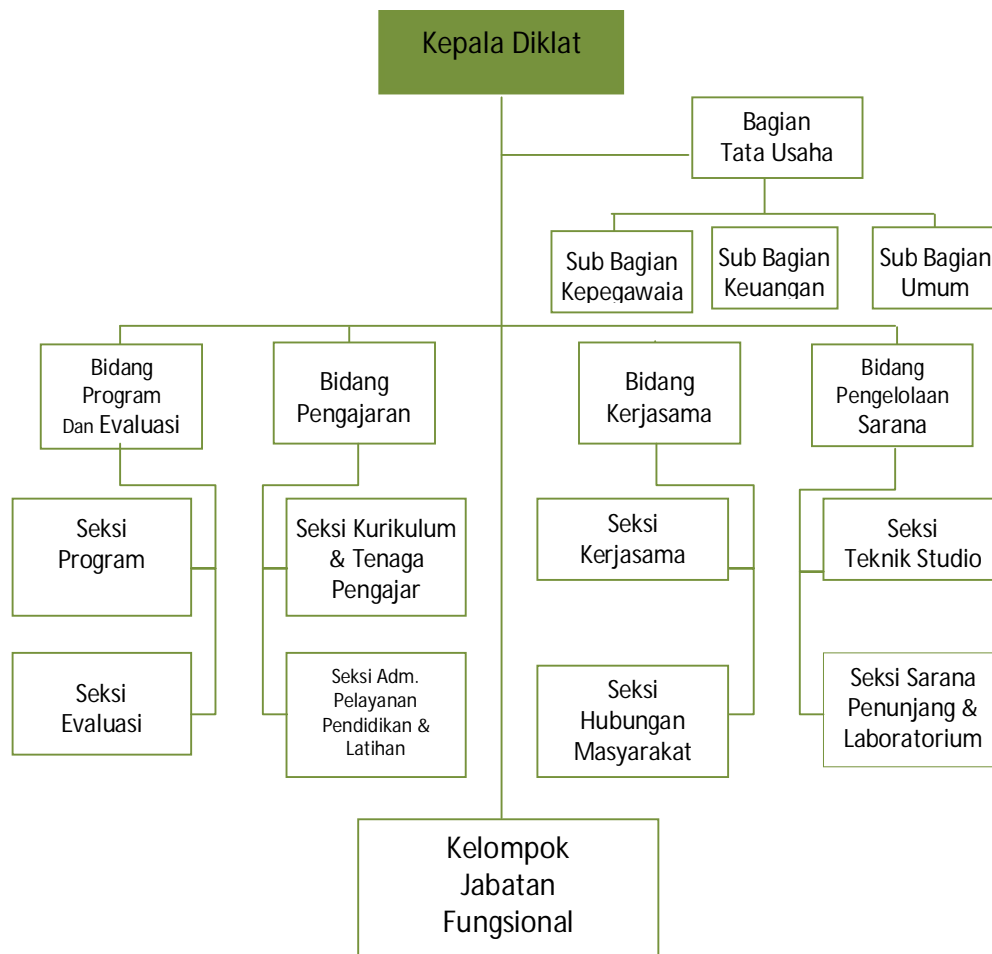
Kepala Diklat

Bagian Tata Usaha

Sub Bagian Kepegawaia

Sub Bagian Keuangan

Sub Bagian Umum

Bidang Program Dan Evaluasi

Seksi Program

Seksi Evaluasi

Bidang Pengajaran

Seksi Kurikulum & Tenaga Pengajar

Seksi Adm. Pelayanan Pendidikan & Latihan

Bidang Kerjasama

Seksi Kerjasama

Seksi Hubungan Masyarakat

Bidang Pengelolaan Sarana

Seksi Teknik Studio

Seksi Sarana Penunjang & Laboratorium

Kelompok Jabatan Fungsional